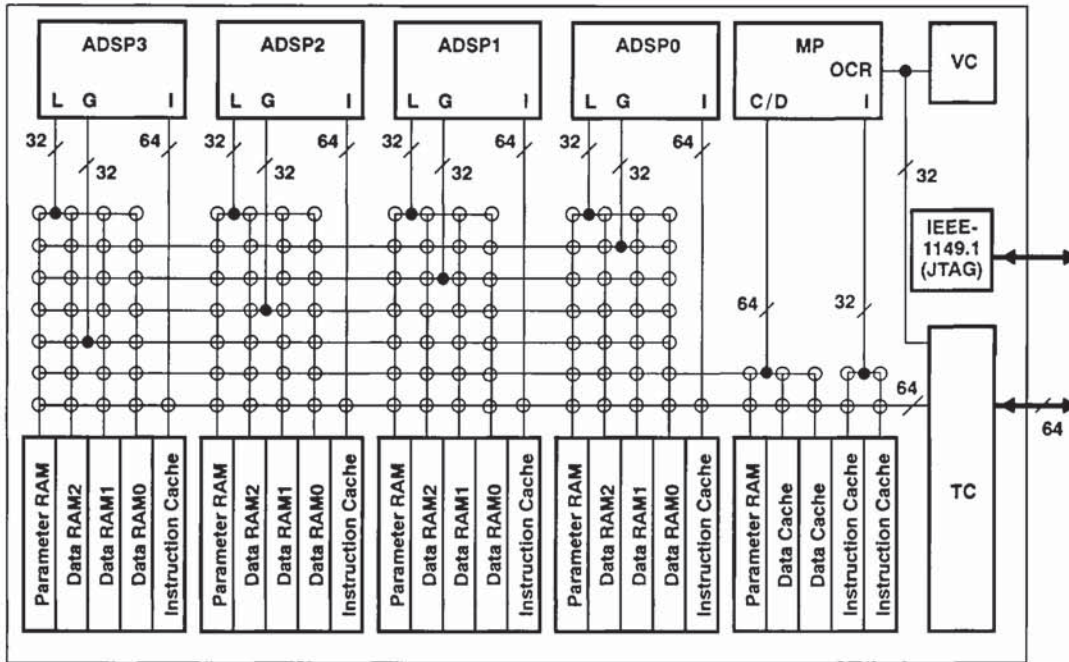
ADSP3
L G I
32
32
64

ADSP2
L G I
32
32
64

ADSP1
L G I
32
32
64

ADSP0
L G I
32
32
64

MP
C/D
OCR
I

VC

32

IEEE-1149.1 (JTAG)

64

32

64

TC

64

Parameter RAM
Data RAM2
Data RAM1
Data RAM0
Instruction Cache

Parameter RAM
Data RAM2
Data RAM1
Data RAM0
Instruction Cache

Parameter RAM
Data RAM2
Data RAM1
Data RAM0
Instruction Cache

Parameter RAM
Data RAM2
Data RAM1
Data RAM0
Instruction Cache

Parameter RAM
Data Cache
Data Cache
Instruction Cache
Instruction Cache